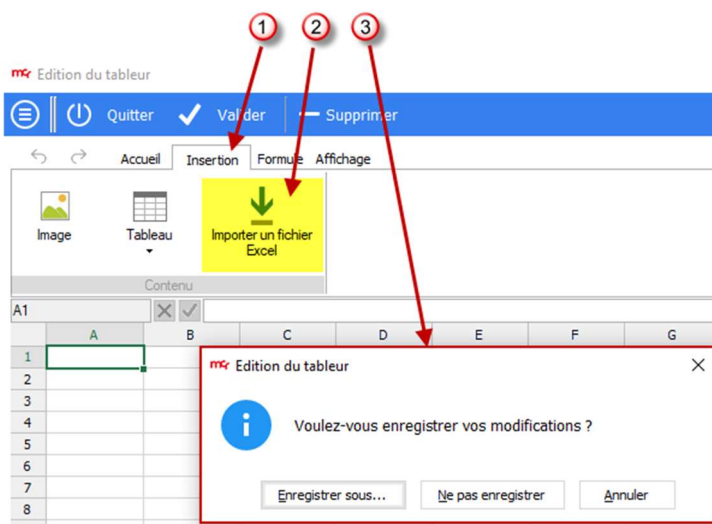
1 2 3

Edition du tableur

Quitter Valider Supprimer

Accueil Insertion Formule Affichage

Image Tableau Importer un fichier Excel

Contenu

A1

| | A | B | C | D | E | F | G |
|---|---|---|---|---|---|---|---|
| 1 | | | | | | | |
| 2 | | | | | | | |
| 3 | | | | | | | |
| 4 | | | | | | | |
| 5 | | | | | | | |
| 6 | | | | | | | |
| 7 | | | | | | | |
| 8 | | | | | | | |

Edition du tableur

Voulez-vous enregistrer vos modifications ?

Enregistrer sous... Ne pas enregistrer Annuler